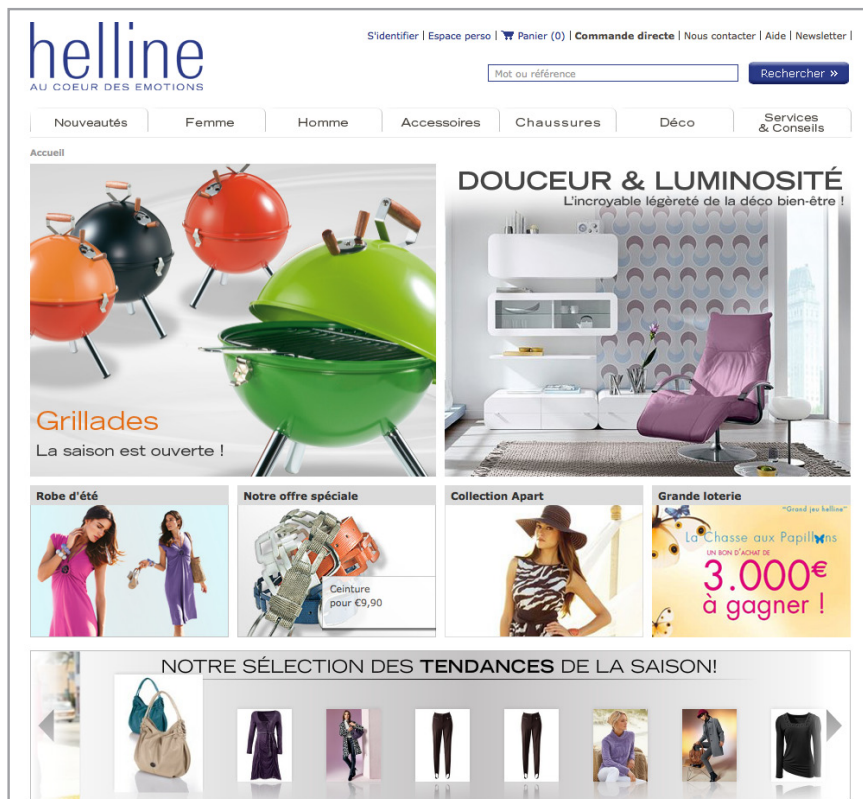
helline
AU COEUR DES EMOTIONS

S'identifier | Espace perso | Panier (0) | Commande directe | Nous contacter | Aide | Newsletter |

Mot ou référence

Rechercher »

Nouveautés | Femme | Homme | Accessoires | Chaussures | Déco | Services & Conseils

Accueil

Grillades
La saison est ouverte !

DOUCEUR & LUMINOSITÉ
L'incroyable légèreté de la déco bien-être !

Robe d'été

Notre offre spéciale
Ceinture pour €9,90

Collection Apart

Grande loterie
"Grand jeu helline"
La Chasse aux Papillons
UN BON D'ACHAT DE
3.000€
à gagner !

NOTRE SÉLECTION DES TENDANCES DE LA SAISON!